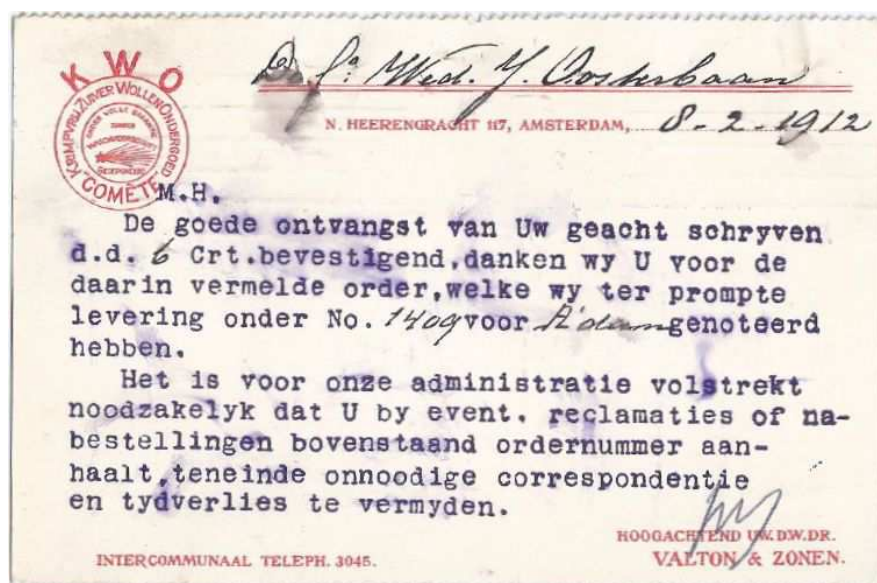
KWO
KAMPIOEN ZUIVER WOLLEN ONDERGOED
COMETE

De Wed. J. Oosterbaan

N. HEERENGRACHT 117, AMSTERDAM, 8-2-1912

M.H.

De goede ontvangst van Uw geacht schryven d.d. 6 Crt. bevestigend, danken wy U voor de daarin vermelde order, welke wy ter prompte levering onder No. 1409 voor R'dam genoteerd hebben.

Het is voor onze administratie volstrekt noodzakelyk dat U by event. reclamaties of nabestellingen bovenstaand ordernummer aanhaalt, teneinde onnoodige correspondentie en tydverlies te vermyden.

HOOGACHTEND UW DW.DR.
VALTON & ZONEN.

INTERCOMMUNAAL TELEPH. 3045.